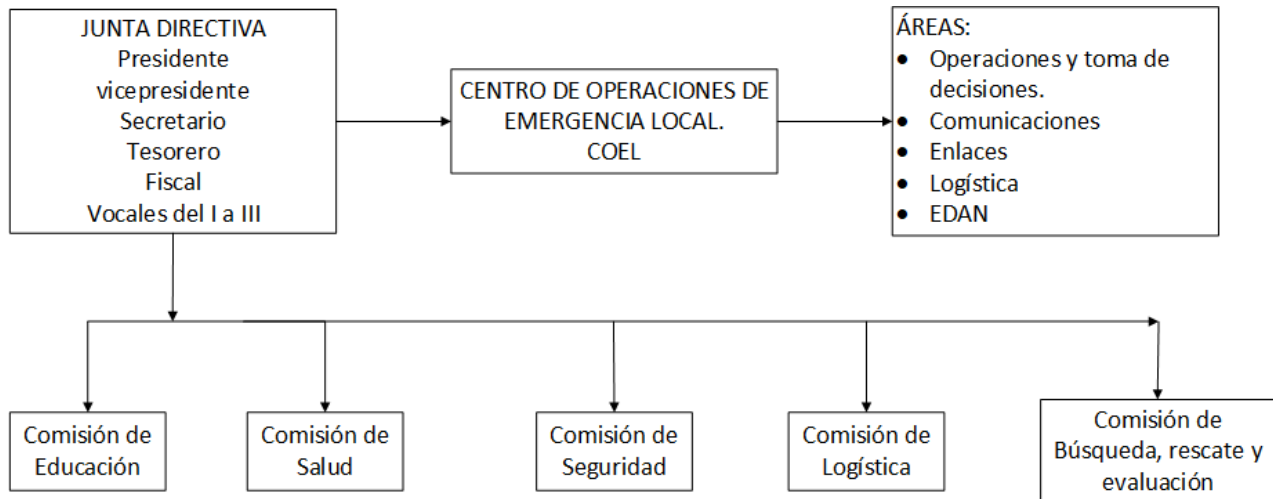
JUNTA DIRECTIVA
Presidente
vicepresidente
Secretario
Tesorero
Fiscal
Vocales del I a III

CENTRO DE OPERACIONES DE EMERGENCIA LOCAL.
COEL

ÁREAS:
- Operaciones y toma de decisiones.
- Comunicaciones
- Enlaces
- Logística
- EDAN

Comisión de Educación

Comisión de Salud

Comisión de Seguridad

Comisión de Logística

Comisión de Búsqueda, rescate y evaluación